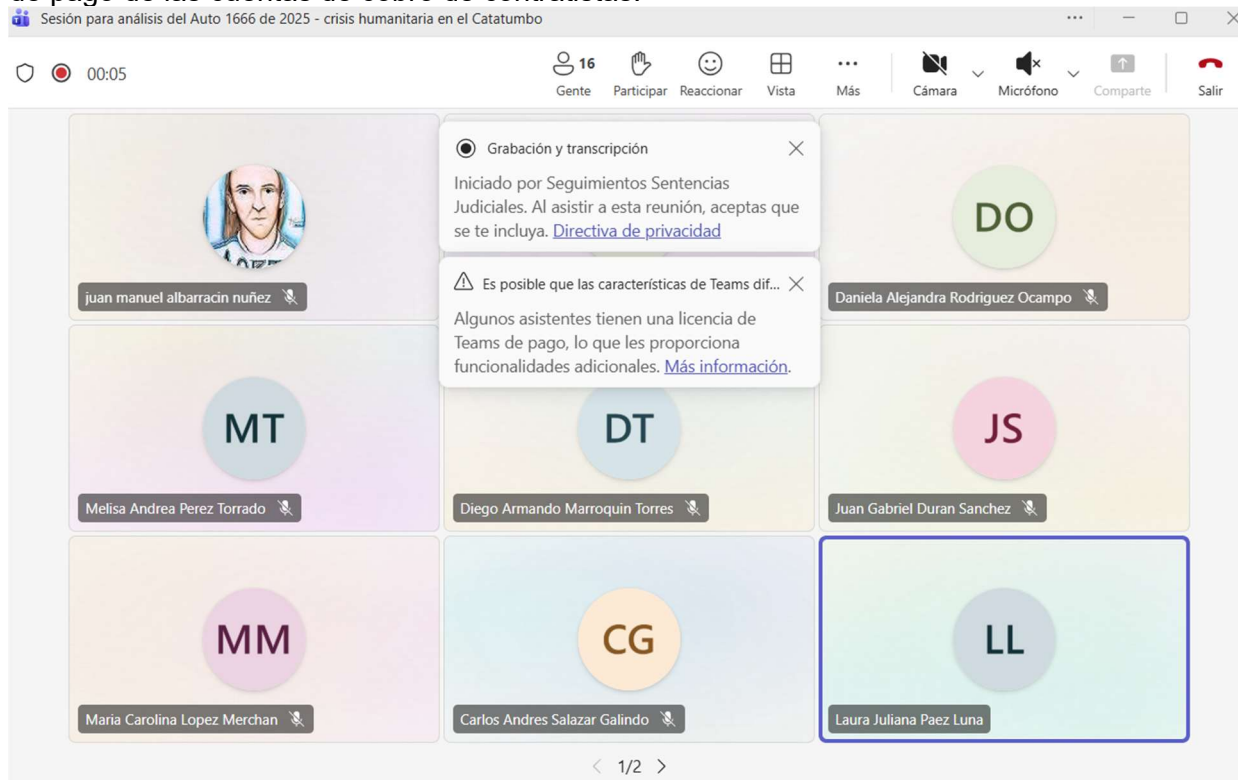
Sesión para análisis del Auto 1666 de 2025 - crisis humanitaria en el Catatumbo

00:05

16 Gente
Participar
Reaccionar
Vista
Más
Cámara
Micrófono
Comparte
Salir

Grabación y transcripción

Iniciado por Seguimientos Sentencias Judiciales. Al asistir a esta reunión, aceptas que se te incluya. Directiva de privacidad

Es posible que las características de Teams dif...

Algunos asistentes tienen una licencia de Teams de pago, lo que les proporciona funcionalidades adicionales. Más información.

juan manuel albarracin nuñez

DO
Daniela Alejandra Rodriguez Ocampo

MT
Melisa Andrea Perez Torrado

DT
Diego Armando Marroquin Torres

JS
Juan Gabriel Duran Sanchez

MM
Maria Carolina Lopez Merchan

CG
Carlos Andres Salazar Galindo

LL
Laura Juliana Paez Luna

1/2